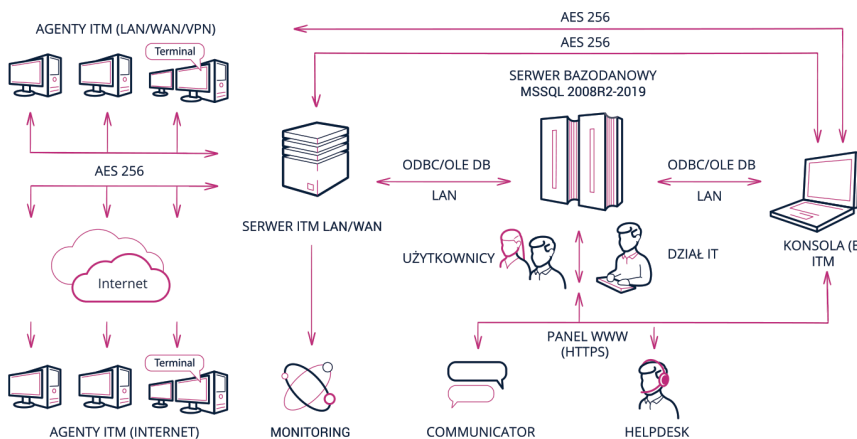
AES 256

AES 256

AGENTY ITM (LAN/WAN/VPN)

Terminal

SERWER BAZODANOWY
MSSQL 2008R2-2019

AES 256

ODBC/OLE DB

LAN

ODBC/OLE DB

LAN

SERWER ITM LAN/WAN

KONSOLA ([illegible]
ITM

UŻYTKOWNICY

DZIAŁ IT

Internet

PANEL WWW
(HTTPS)

Terminal

AGENTY ITM (INTERNET)

MONITORING

COMMUNICATOR

HELPDESK